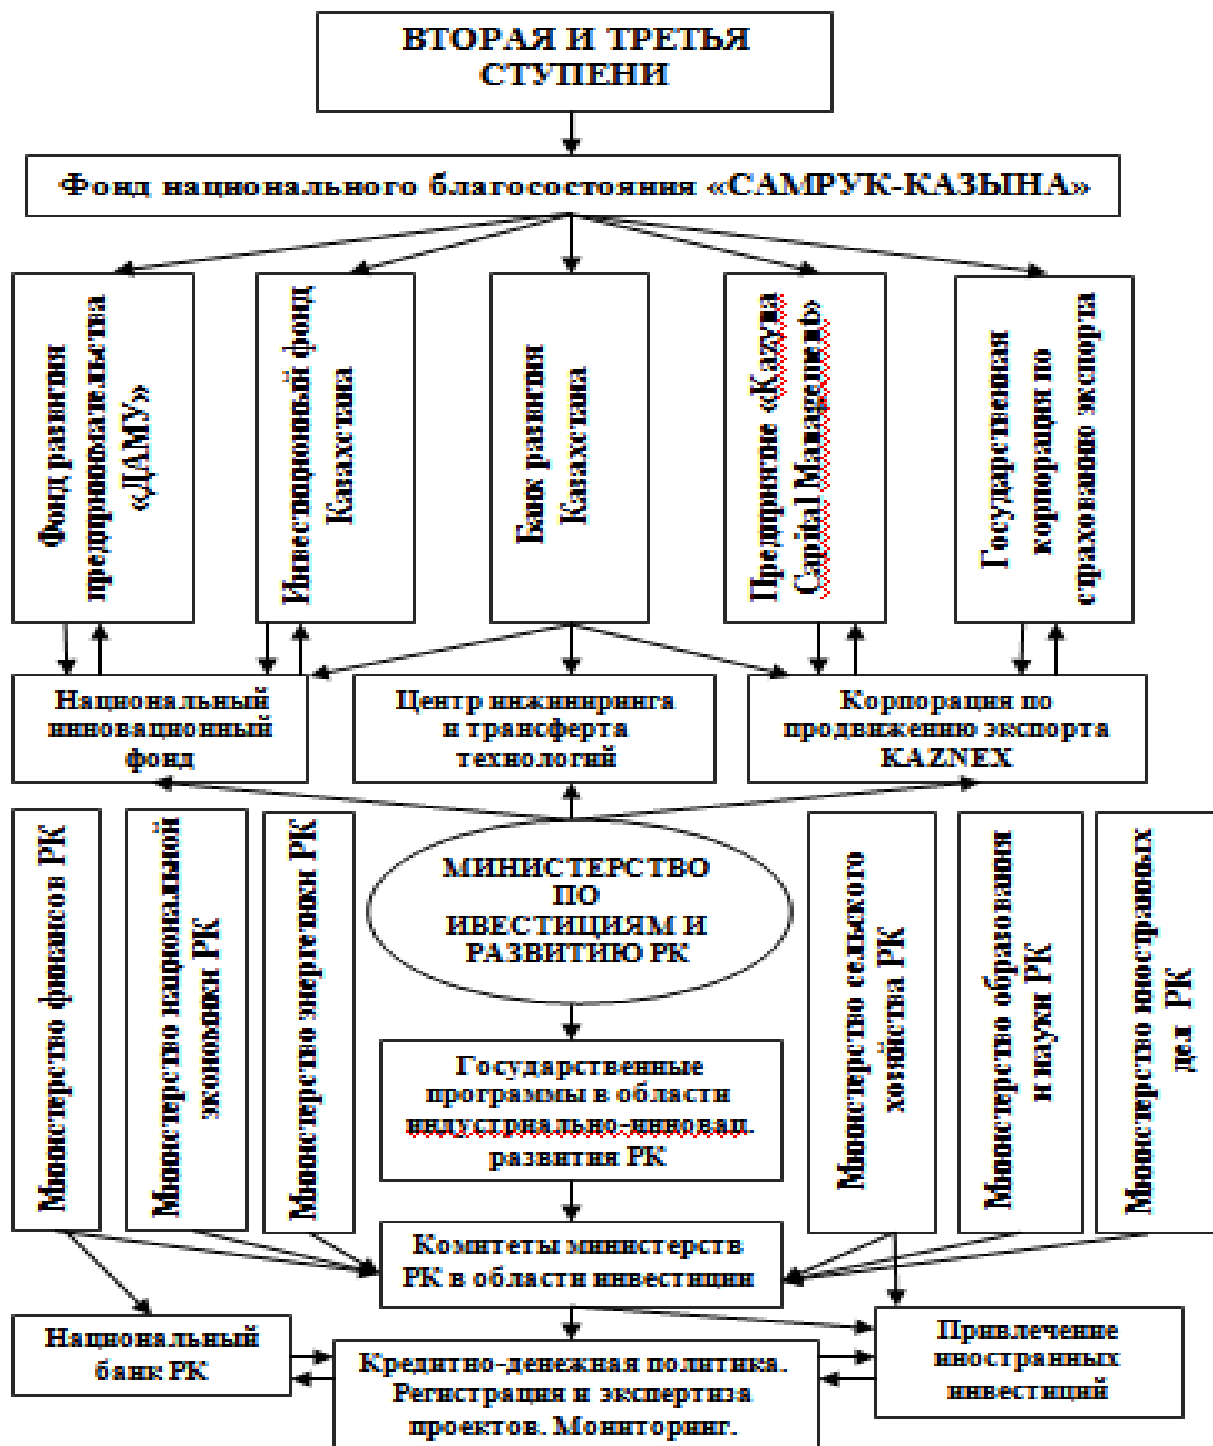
ВТОРАЯ И ТРЕТЬЯ СТУПЕНИ

Фонд национального благосостояния «САМРУК-КАЗЫНА»

Фонд развития предпринимательства «ДАМУ»

Инвестиционный фонд Казахстана

Банк развития Казахстана

Предприятие «Kazyna Capital Management»

Государственная корпорация по страхованию экспорта

Национальный инновационный фонд

Центр инжиниринга и трансферта технологий

Корпорация по продвижению экспорта KAZNEX

Министерство финансов РК

Министерство национальной экономики РК

Министерство энергетики РК

МИНИСТЕРСТВО ПО ИВЕСТИЦИЯМ И РАЗВИТИЮ РК

Министерство сельского хозяйства РК

Министерство образования и науки РК

Министерство иностранных дел РК

Государственные программы в области индустриально-инновац. развития РК

Комитеты министерств РК в области инвестиции

Национальный банк РК

Кредитно-денежная политика. Регистрация и экспертиза проектов. Мониторинг.

Привлечение иностранных инвестиций